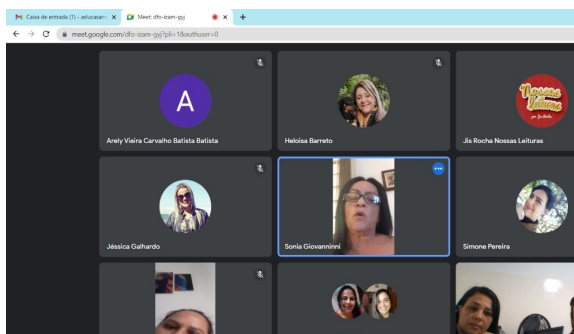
Caixa de entrada (1) - aslucasam
Meet: dfo-izam-gyj
meet.google.com/dfo-izam-gyj?pli=1&authuser=0
A
Arely Vieira Carvalho Batista Batista
Heloisa Barreto
Nossas Leituras
Jis Rocha Nossas Leituras
Jéssica Galhardo
Sonia Giovanninni
Simone Pereira